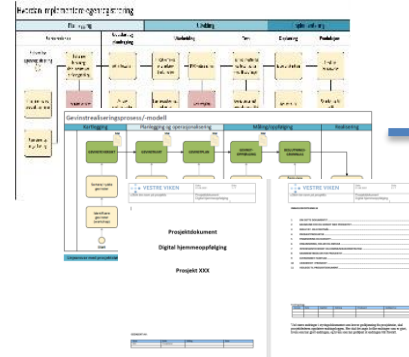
Planlegging
Utvikling
Forvaltning

Gevinstrealiseringsprosess/-modell
Kartlegging
Planlegging og oppsporsoving
Måling/oppfølging
Realisering

VESTRE VIKEN

Prosjektdokument
Digital hjemmeoppfølging
Prosjekt XXX

VESTRE VIKEN